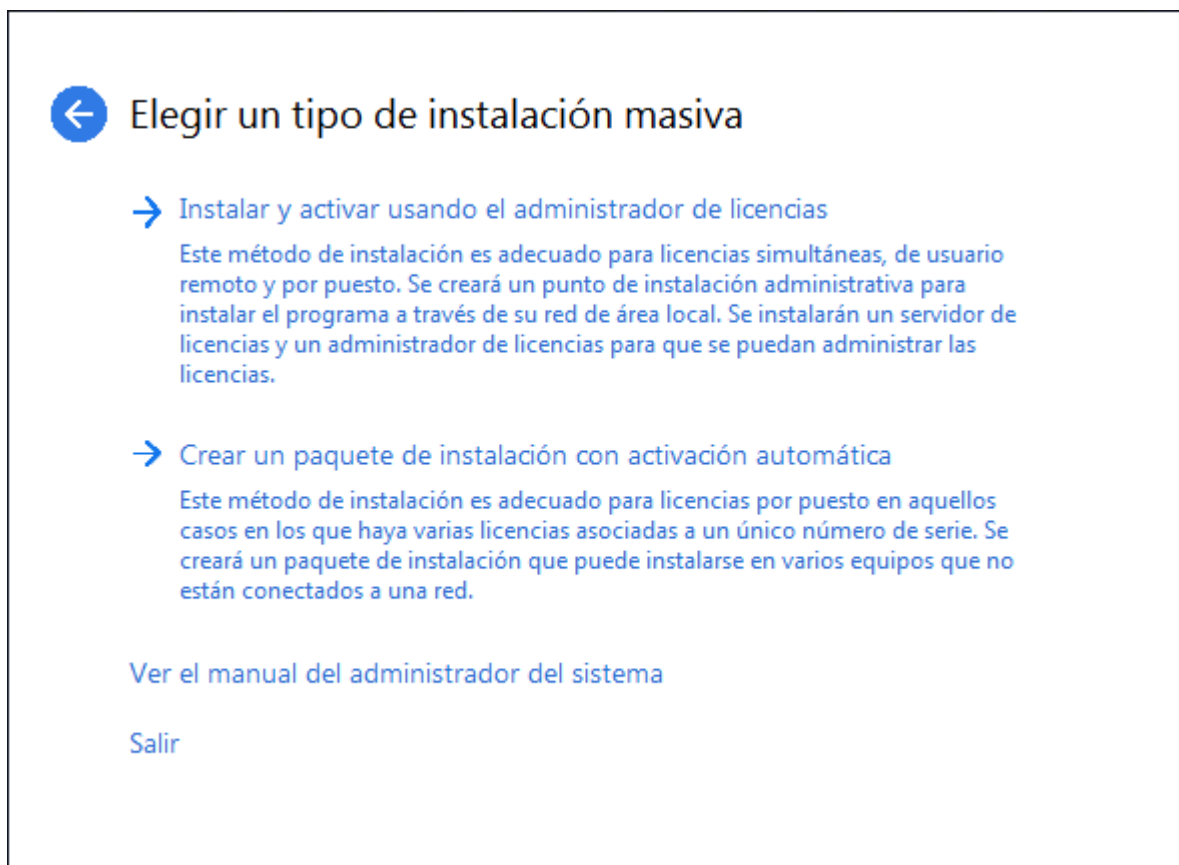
Elegir un tipo de instalación masiva

→ Instalar y activar usando el administrador de licencias
Este método de instalación es adecuado para licencias simultáneas, de usuario remoto y por puesto. Se creará un punto de instalación administrativa para instalar el programa a través de su red de área local. Se instalarán un servidor de licencias y un administrador de licencias para que se puedan administrar las licencias.

→ Crear un paquete de instalación con activación automática
Este método de instalación es adecuado para licencias por puesto en aquellos casos en los que haya varias licencias asociadas a un único número de serie. Se creará un paquete de instalación que puede instalarse en varios equipos que no están conectados a una red.

Ver el manual del administrador del sistema

Salir